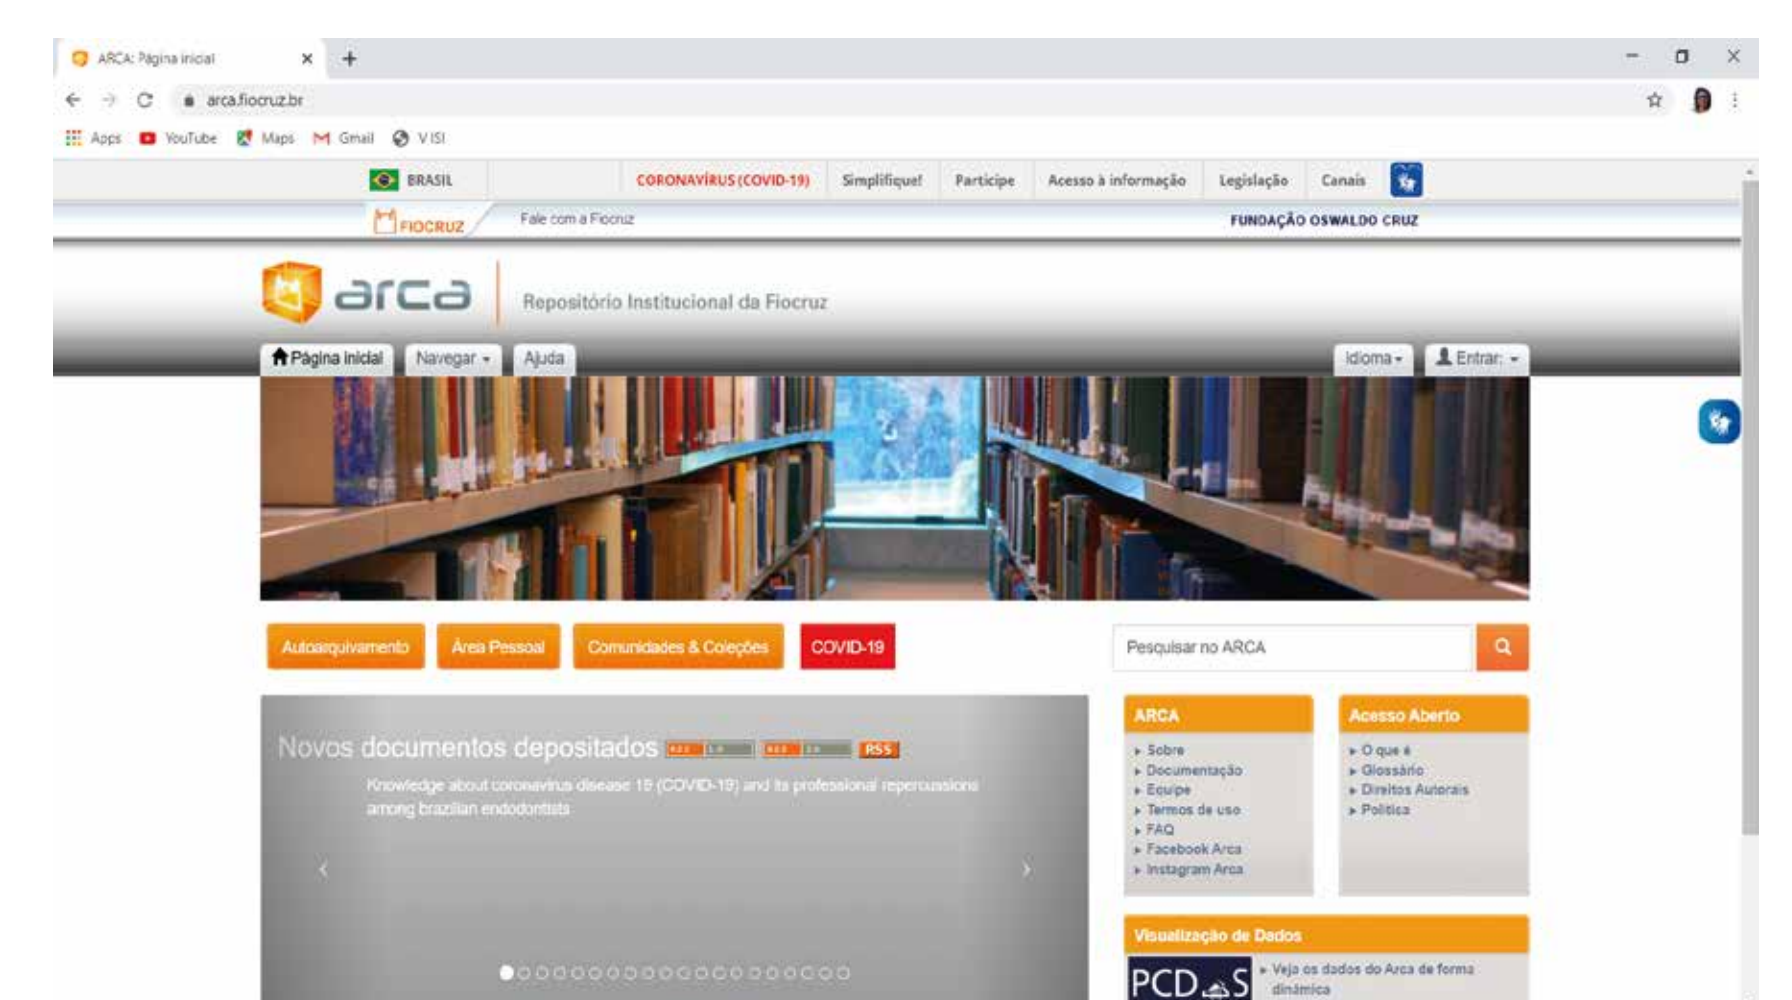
ARCA: Página inicial

arca.fiocruz.br

Apps YouTube Maps Gmail VISI

BRASIL CORONAVÍRUS (COVID-19) Simplifique! Participe Acesso à informação Legislação Canais

FIOCRUZ Fale com a Fiocruz FUNDAÇÃO OSWALDO CRUZ

arca Repositório Institucional da Fiocruz

Página inicial Navegar Ajuda Idioma Entrar:

Autoarquivamento Área Pessoal Comunidades & Coleções COVID-19

Pesquisar no ARCA

Novos documentos depositados RSS

Knowledge about coronavirus disease 19 (COVID-19) and its professional repercussions among brazilian endodontists

ARCA
Sobre
Documentação
Equipe
Termos de uso
FAQ
Facebook Arca
Instagram Arca

Acesso Aberto
O que é
Glossário
Direitos Autorais
Política

Visualização de Dados
PCD S
Veja os dados do Arca de forma dinâmica